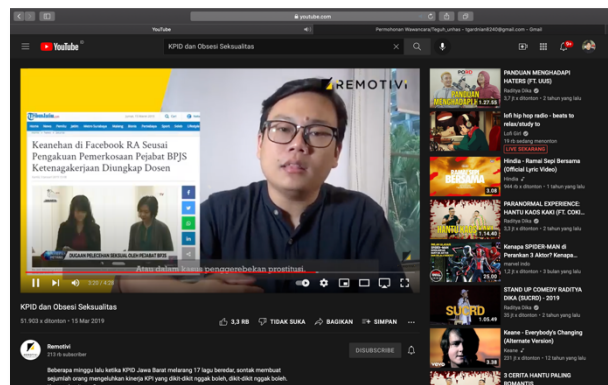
youtube.com

YouTube

Permohonan Wawancara(Teguh_unhas - tgardiarit240@gmail.com - Gmail

YouTube ID

KPID dan Obsesi Seksualitas

REMOTIVI

TribunJatim.com

Keanehan di Facebook RA Seusai Pengakuan Pemerkosaan Pejabat BPJS Ketenagakerjaan Diungkap Dosen

DUGAAN PELECEHAN SEKSUAL OLEH PEJABAT BPJS

Atau dalam kasus penggerebekan prostitusi.

3:20 / 4:09

KPID dan Obsesi Seksualitas

51.903 x ditonton • 15 Mar 2019

3,3 RB

TIDAK SUKA

BAGIKAN

SIMPAN

Remotivi

213 rb subscriber

DISUBSCRIBE

Beberapa minggu lalu ketika KPID Jawa Barat melarang 17 lagu beredar, sontak membuat sejumlah orang mengeluhkan kinerja KPI yang dikit-dikit nggak boleh, dikit-dikit nggak boleh.

PANDUAN MENGHADAPI HATERS (FT. UUS)

Raditya Dika

3,7 jt x ditonton • 2 tahun yang lalu

1.27.55

lofi hip hop radio - beats to relax/study to

Lofi Girl

19 rb sedang menonton

LIVE SEKARANG

Hindia - Ramai Sepi Bersama (Official Lyric Video)

Hindia

944 rb x ditonton • 1 tahun yang lalu

3.08

PARANORMAL EXPERIENCE: HANTU KADS KAKI (FT. COKI...

Raditya Dika

2,1 jt x ditonton • 2 tahun yang lalu

1.14.40

Kenapa SPIDER-MAN di Peranken 3 Aktor? Kenapa...

marvel indo

1,2 jt x ditonton • 3 bulan yang lalu

25.00

STAND UP COMEDY RADITYA DIKA (SUCRD) - 2019

Raditya Dika

4,9 jt x ditonton • 2 tahun yang lalu

SUCRD

1.05.49

Keane - Everybody's Changing (Alternate Version)

Keane

2,9 jt x ditonton • 2 tahun yang lalu

3.38

3 CERITA HANTU PALING ROMANTIS